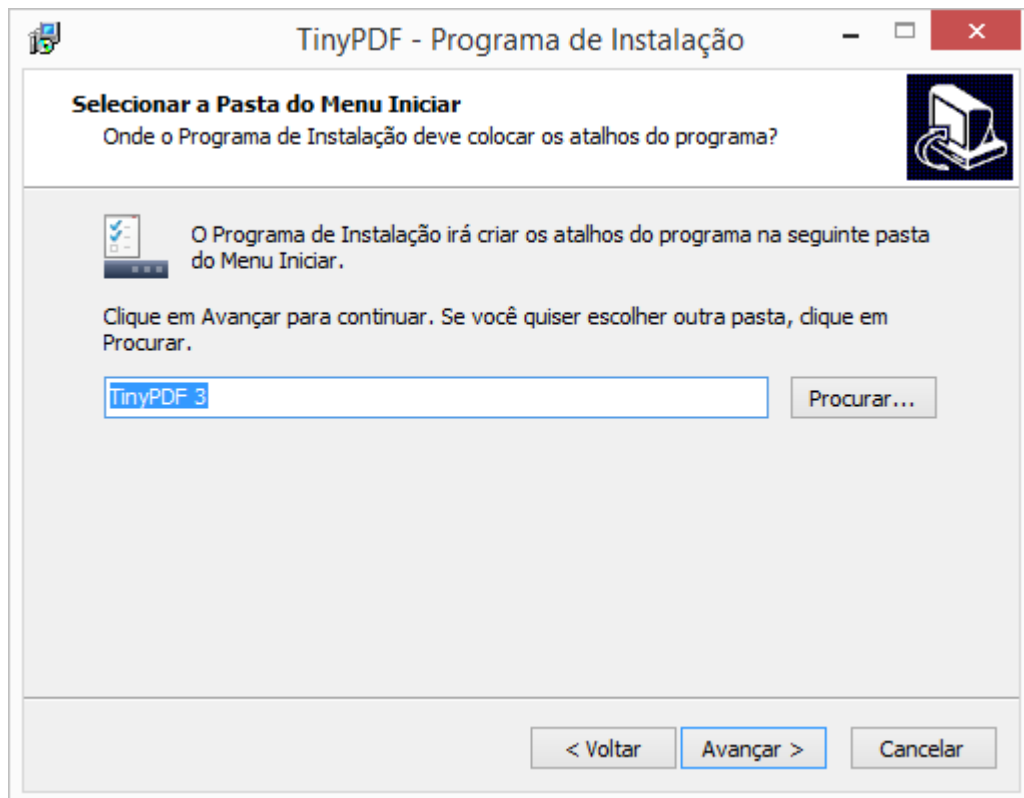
TinyPDF - Programa de Instalação

Selecionar a Pasta do Menu Iniciar
Onde o Programa de Instalação deve colocar os atalhos do programa?

O Programa de Instalação irá criar os atalhos do programa na seguinte pasta do Menu Iniciar.

Clique em Avançar para continuar. Se você quiser escolher outra pasta, clique em Procurar.

TinyPDF 3

Procurar...

< Voltar

Avançar >

Cancelar